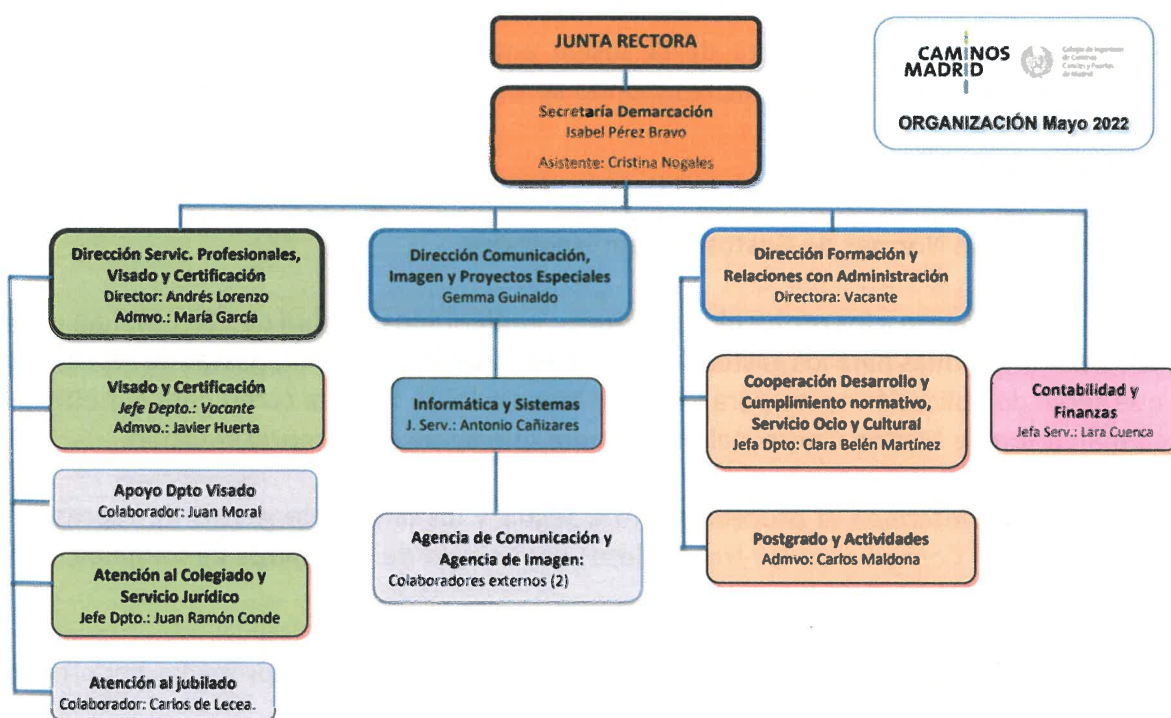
JUNTA RECTORA

CAMINOS MADRID
Colegio de Ingenieros de Caminos Canales y Puertos de Madrid

ORGANIZACIÓN Mayo 2022

Secretaría Demarcación
Isabel Pérez Bravo
Asistente: Cristina Nogales

Dirección Servic. Profesionales, Visado y Certificación
Director: Andrés Lorenzo
Admvo.: María García

Dirección Comunicación, Imagen y Proyectos Especiales
Gemma Guinaldo

Dirección Formación y Relaciones con Administración
Directora: Vacante

Visado y Certificación
Jefe Depto.: Vacante
Admvo.: Javier Huerta

Apoyo Dpto Visado
Colaborador: Juan Moral

Atención al Colegiado y Servicio Jurídico
Jefe Dpto.: Juan Ramón Conde

Atención al jubilado
Colaborador: Carlos de Lecea.

Informática y Sistemas
J. Serv.: Antonio Cañizares

Agencia de Comunicación y Agencia de Imagen:
Colaboradores externos (2)

Cooperación Desarrollo y Cumplimiento normativo, Servicio Ocio y Cultural
Jefa Dpto: Clara Belén Martínez

Postgrado y Actividades
Admvo: Carlos Maldona

Contabilidad y Finanzas
Jefa Serv.: Lara Cuenca